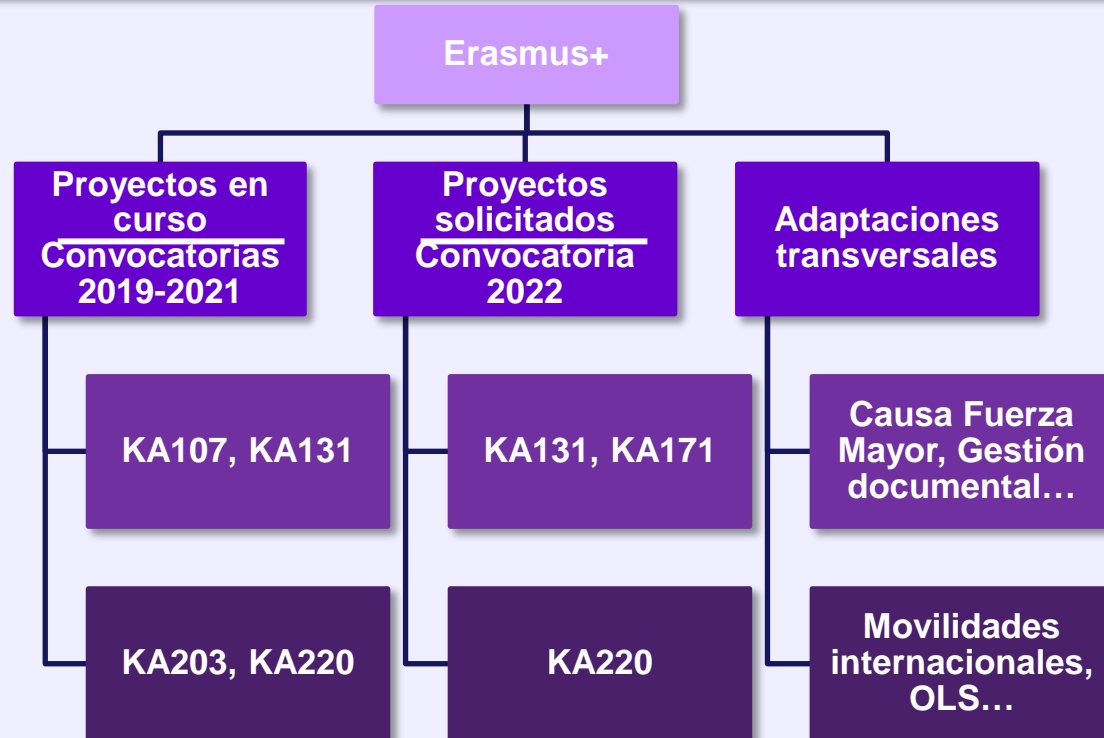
Erasmus+

Proyectos en curso
Convocatorias 2019-2021

Proyectos solicitados
Convocatoria 2022

Adaptaciones transversales

KA107, KA131

KA131, KA171

Causa Fuerza Mayor, Gestión documental…

KA203, KA220

KA220

Movilidades internacionales, OLS…